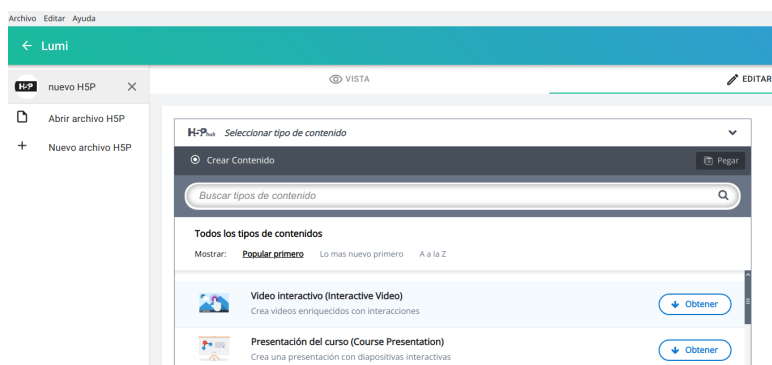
Archivo Editar Ayuda

← Lumi

H5P nuevo H5P ×

Abrir archivo H5P

+ Nuevo archivo H5P

VISTA

EDITAR

H5P Hub Seleccionar tipo de contenido

Crear Contenido

Pegar

Buscar tipos de contenido

Todos los tipos de contenidos

Mostrar: Popular primero Lo mas nuevo primero A a la Z

Video interactivo (Interactive Video)
Crea videos enriquecidos con interacciones

Obtener

Presentación del curso (Course Presentation)
Crea una presentación con diapositivas interactivas

Obtener